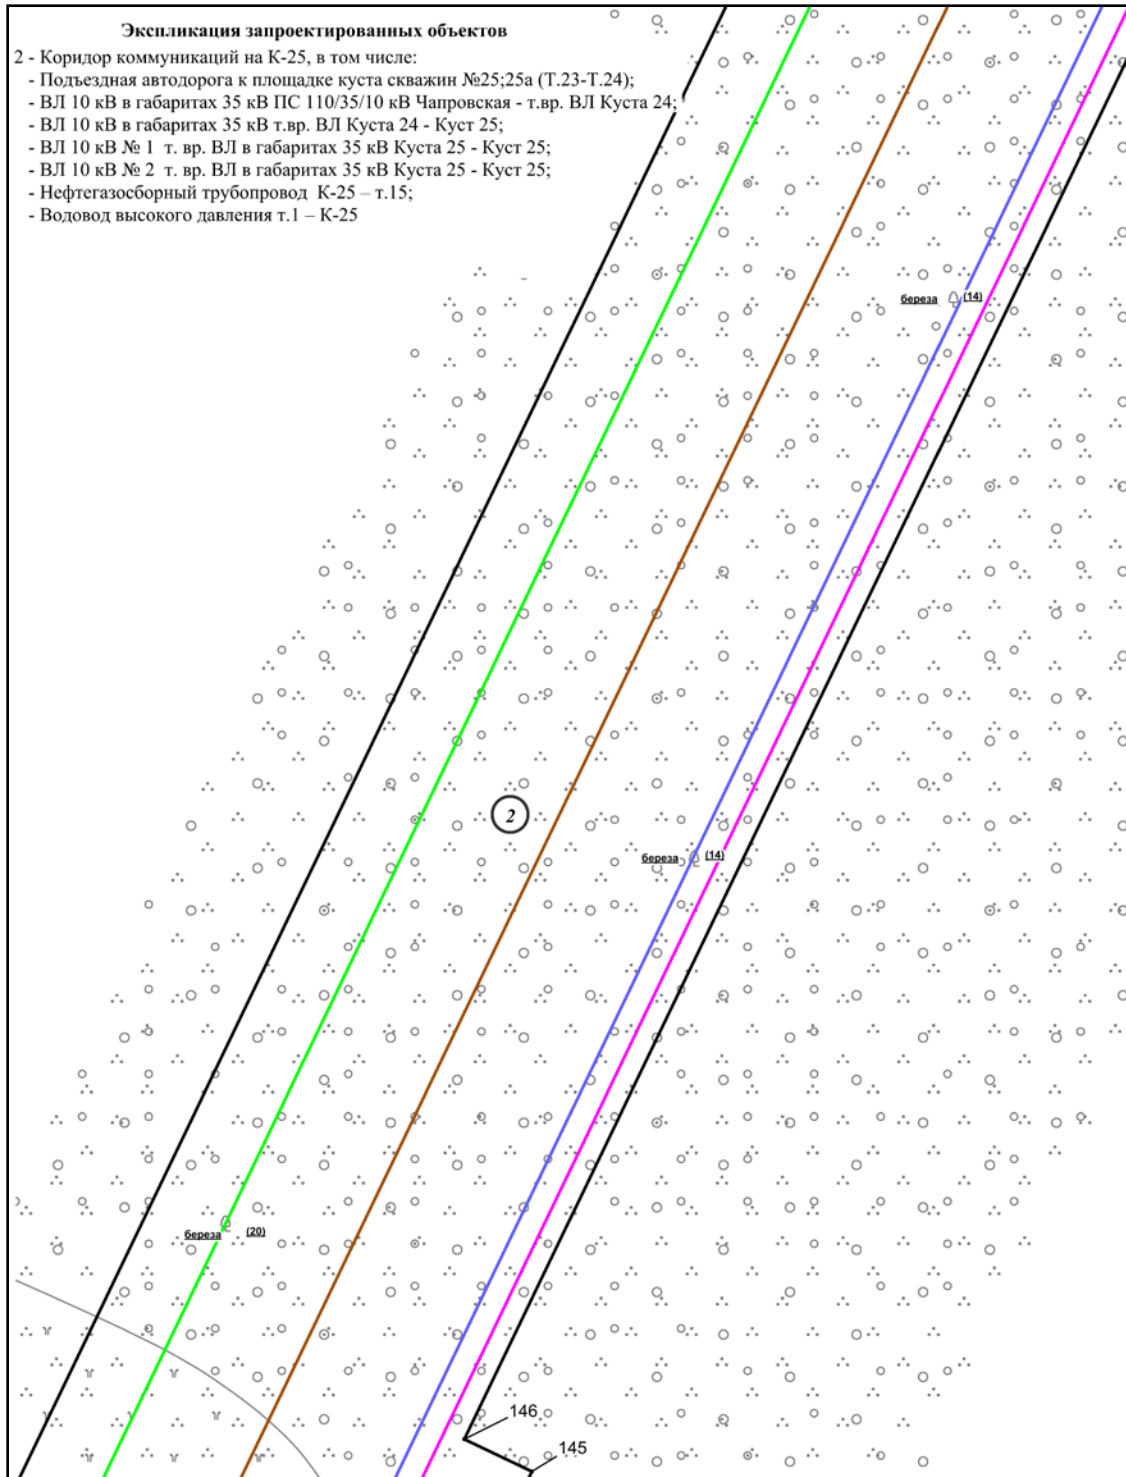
Экспликация запроектированных объектов

2 - Коридор коммуникаций на К-25, в том числе:
- Подъездная автодорога к площадке куста скважин №25;25а (Т.23-Т.24);
- ВЛ 10 кВ в габаритах 35 кВ ПС 110/35/10 кВ Чапровская - т.вр. ВЛ Куста 24;
- ВЛ 10 кВ в габаритах 35 кВ т.вр. ВЛ Куста 24 - Куст 25;
- ВЛ 10 кВ № 1 т. вр. ВЛ в габаритах 35 кВ Куста 25 - Куст 25;
- ВЛ 10 кВ № 2 т. вр. ВЛ в габаритах 35 кВ Куста 25 - Куст 25;
- Нефтегазосборный трубопровод К-25 – т.15;
- Водовод высокого давления т.1 – К-25

береза (14)

2

береза (14)

береза (20)

146

145